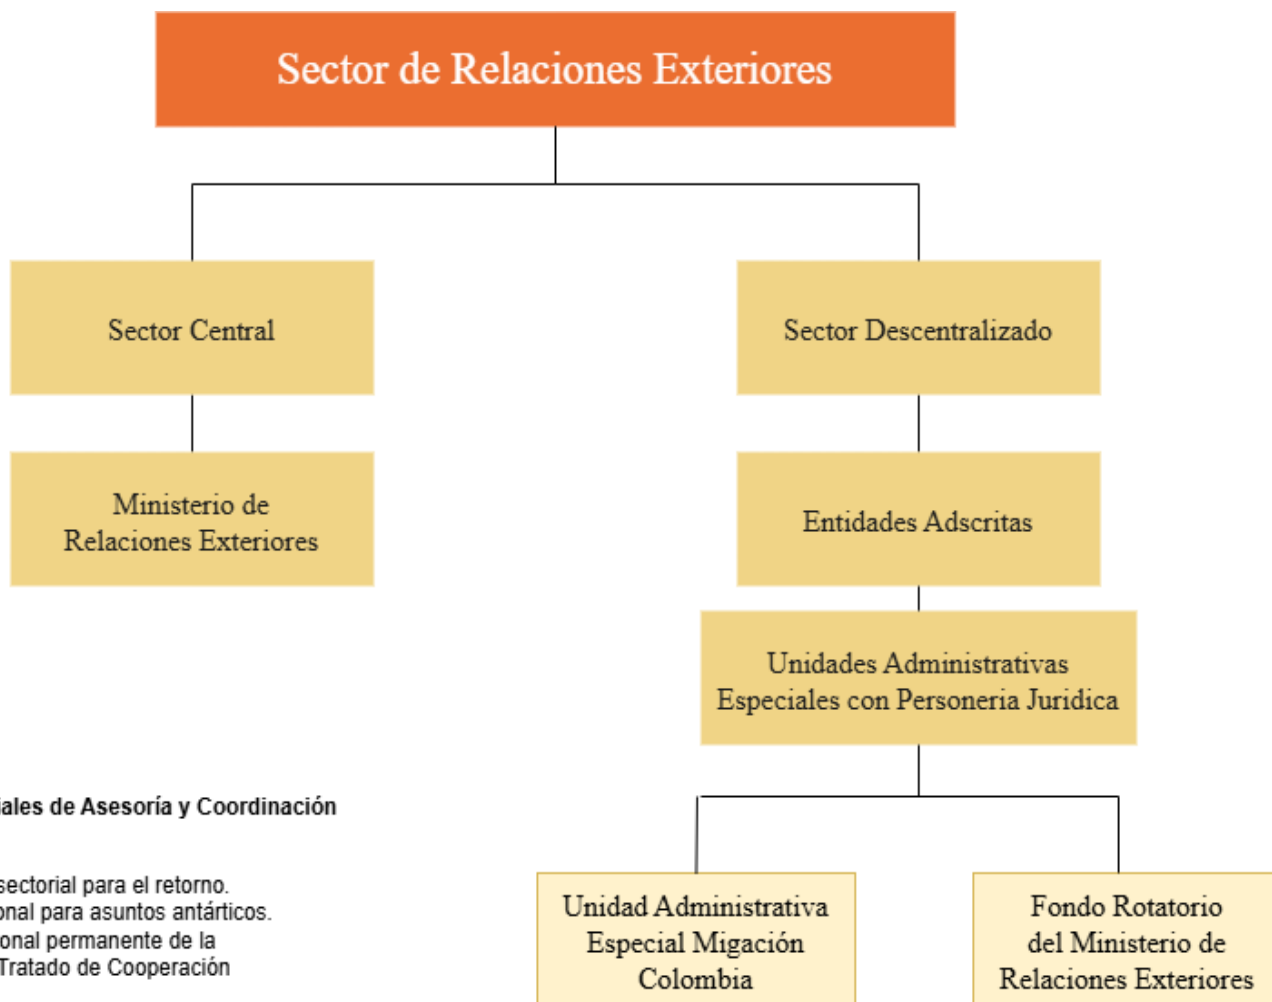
Sector de Relaciones Exteriores

Sector Central

Sector Descentralizado

Ministerio de Relaciones Exteriores

Entidades Adscritas

Unidades Administrativas Especiales con Personeria Juridica

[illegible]iales de Asesoría y Coordinación

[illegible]sectorial para el retorno.
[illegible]onal para asuntos antárticos.
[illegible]onal permanente de la
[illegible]Tratado de Cooperación

Unidad Administrativa Especial Migación Colombia

Fondo Rotatorio del Ministerio de Relaciones Exteriores